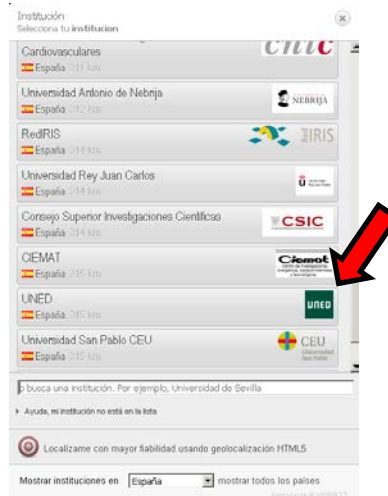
Institución
Selecciona tu institucion

Cardiovasculares
España 311 km
cnic

Universidad Antonio de Nebrija
España 312 km
NEBRIJA

RedIRIS
España 314 km
IRIS

Universidad Rey Juan Carlos
España 314 km

Consejo Superior Investigaciones Cientificas
España 314 km
CSIC

CIEMAT
España 315 km
Ciemat

UNED
España 315 km
UNED

Universidad San Pablo CEU
España 315 km
CEU
Universidad San Pablo

o busca una institución. Por ejemplo, Universidad de Sevilla

Ayuda, mi institución no está en la lista

Localízame con mayor fiabilidad usando geolocalización HTML5

Mostrar instituciones en España mostrar todos los países